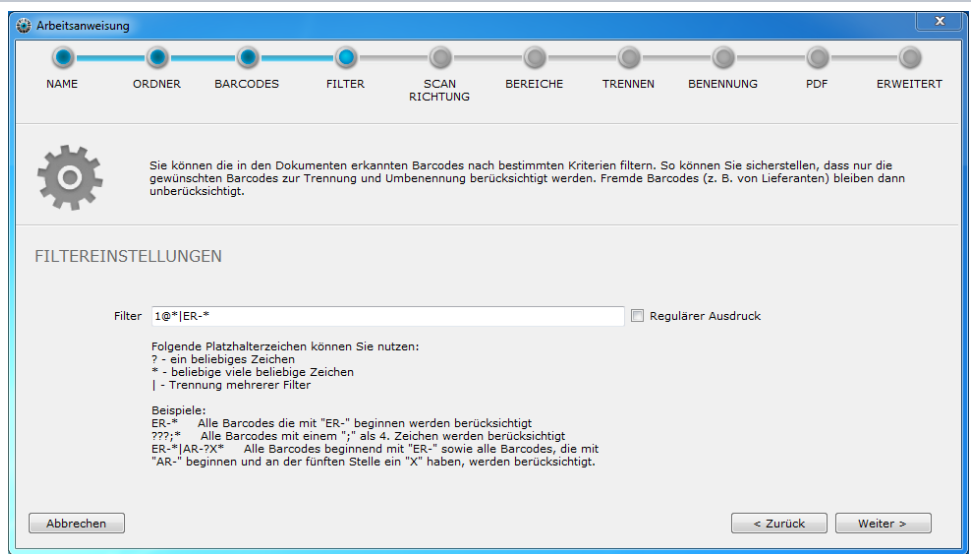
Arbeitsanweisung

NAME ORDNER BARCODES FILTER SCAN RICHTUNG BEREICHE TRENNEN BENENNUNG PDF ERWEITERT

Sie können die in den Dokumenten erkannten Barcodes nach bestimmten Kriterien filtern. So können Sie sicherstellen, dass nur die gewünschten Barcodes zur Trennung und Umbenennung berücksichtigt werden. Fremde Barcodes (z. B. von Lieferanten) bleiben dann unberücksichtigt.

FILTEREINSTELLUNGEN

Filter 1@*|ER-*

Regulärer Ausdruck

Folgende Platzhalterzeichen können Sie nutzen:
? - ein beliebiges Zeichen
* - beliebige viele beliebige Zeichen
| - Trennung mehrerer Filter

Beispiele:
ER-* Alle Barcodes die mit "ER-" beginnen werden berücksichtigt
???;* Alle Barcodes mit einem ";" als 4. Zeichen werden berücksichtigt
ER-*|AR-?X* Alle Barcodes beginnend mit "ER-" sowie alle Barcodes, die mit "AR-" beginnen und an der fünften Stelle ein "X" haben, werden berücksichtigt.

Abbrechen

< Zurück

Weiter >